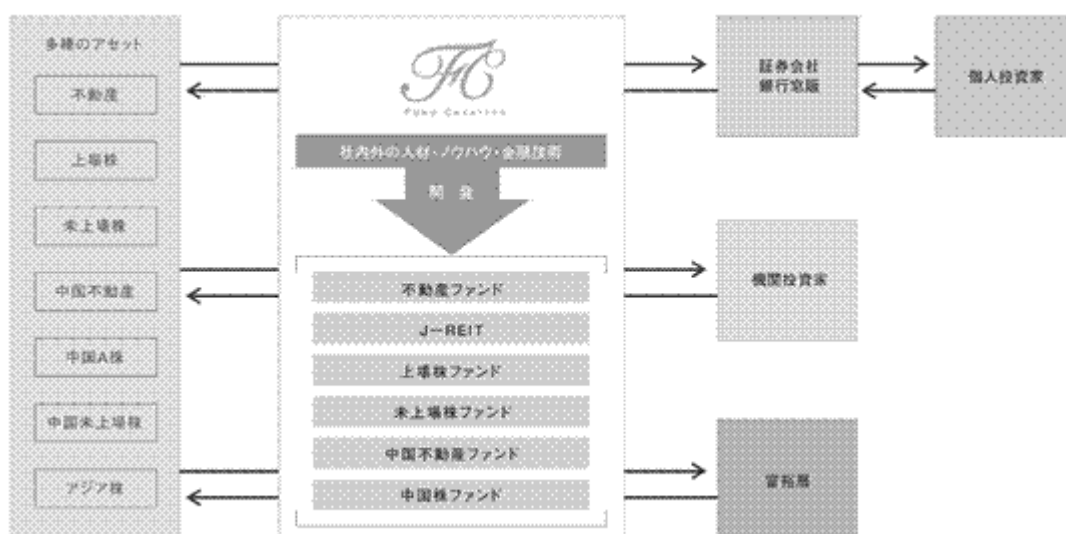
多種のアセット

不動産

上場株

未上場株

中国不動産

中国A株

中国未上場株

アジア株

FC

Fuke Capital

社内外の人材・ノウハウ・金融技術

開発

不動産ファンド

J−REIT

上場株ファンド

未上場株ファンド

中国不動産ファンド

中国株ファンド

証券会社
銀行窓販

個人投資家

機関投資家

富裕層